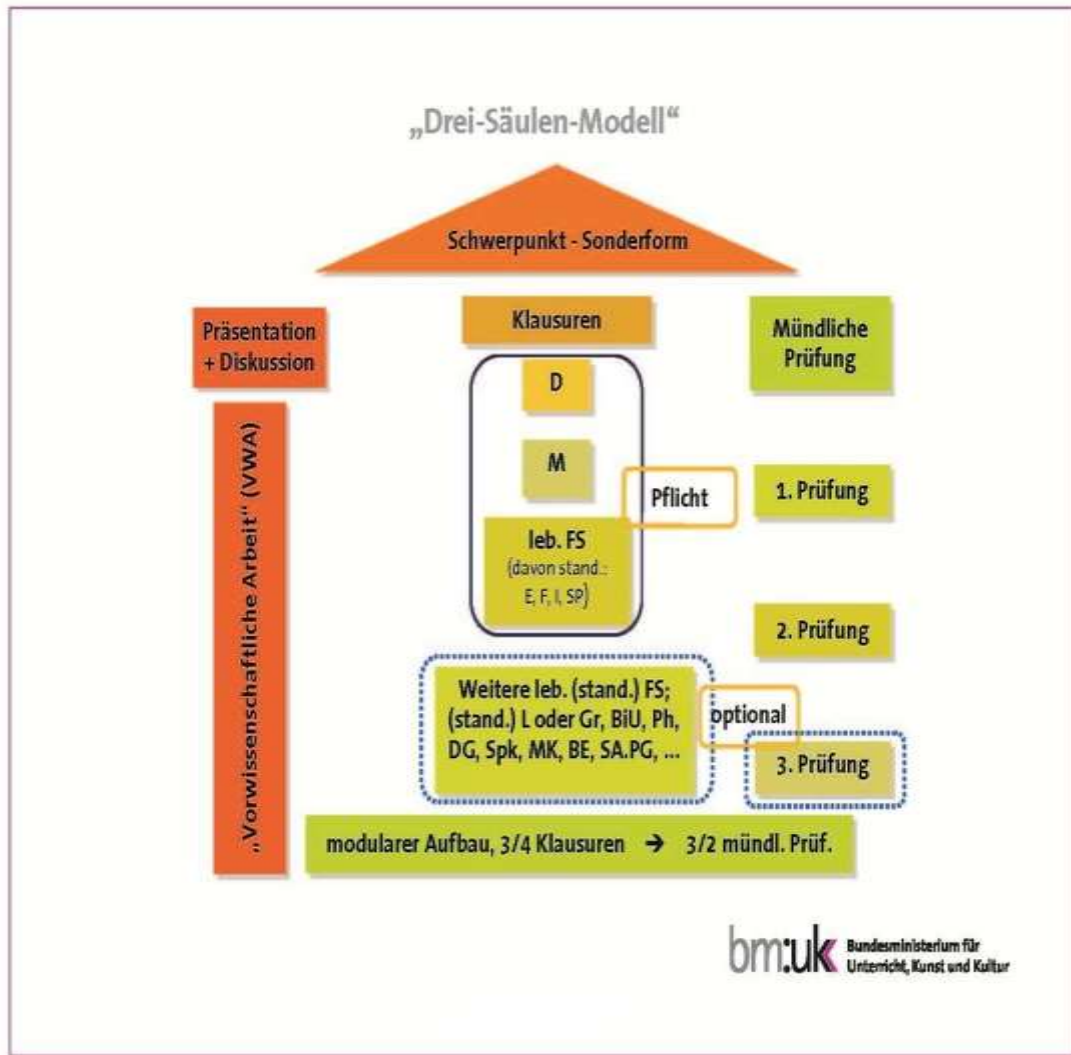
„Drei-Säulen-Modell"

Schwerpunkt - Sonderform

Präsentation + Diskussion

„Vorwissenschaftliche Arbeit" (VWA)

Klausuren

D

M

leb. FS (davon stand.: E, F, I, SP)

Pflicht

Weitere leb. (stand.) FS; (stand.) L oder Gr, BiU, Ph, DG, Spk, MK, BE, SA.PG, ...

optional

Mündliche Prüfung

1. Prüfung

2. Prüfung

3. Prüfung

modularer Aufbau, 3/4 Klausuren → 3/2 mündl. Prüf.

bm:uk Bundesministerium für Unterricht, Kunst und Kultur